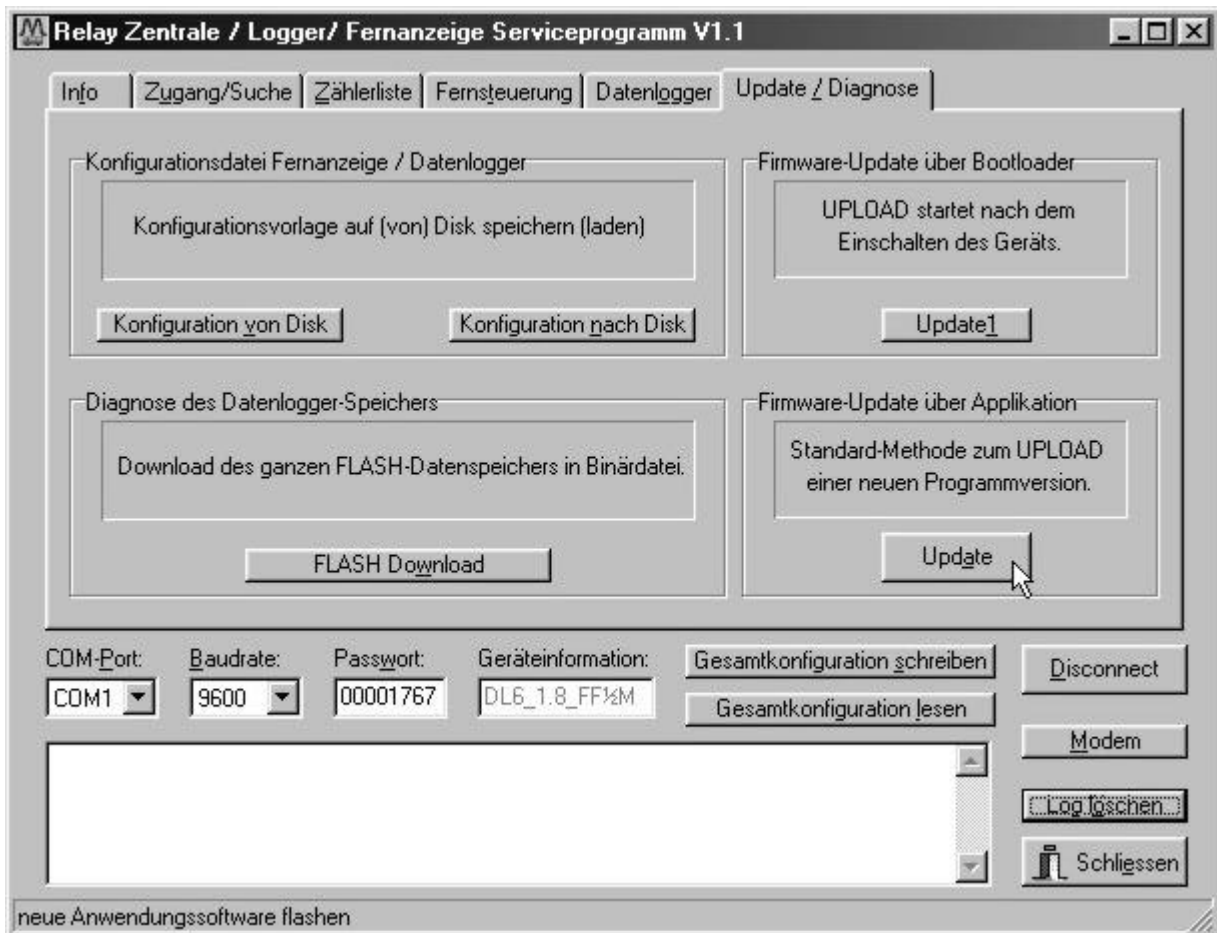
Relay Zentrale / Logger/ Fernanzeige Serviceprogramm V1.1

Info | Zugang/Suche | Zählerliste | Fernsteuerung | Datenlogger | Update / Diagnose

Konfigurationsdatei Fernanzeige / Datenlogger

Konfigurationsvorlage auf (von) Disk speichern (laden)

Konfiguration von Disk

Konfiguration nach Disk

Firmware-Update über Bootloader

UPLOAD startet nach dem Einschalten des Geräts.

Update1

Diagnose des Datenlogger-Speichers

Download des ganzen FLASH-Datenspeichers in Binärdatei.

FLASH Download

Firmware-Update über Applikation

Standard-Methode zum UPLOAD einer neuen Programmversion.

Update

COM-Port: COM1

Baudrate: 9600

Passwort: 00001767

Geräteinformation: DL6_1.8_FF½M

Gesamtkonfiguration schreiben

Gesamtkonfiguration lesen

Disconnect

Modem

Log löschen

Schliessen

neue Anwendungssoftware flashen